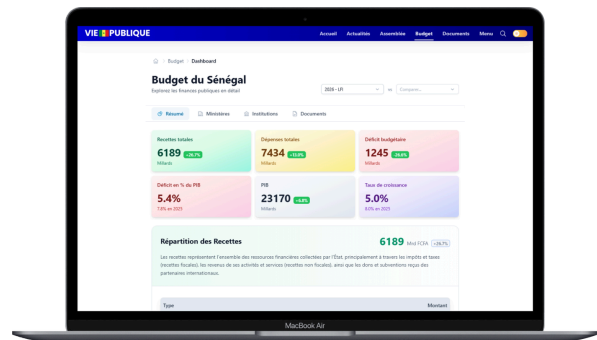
VIE PUBLIQUE

Accueil Actualités Assemblée Budget Documents Menu

Budget > Dashboard

Budget du Sénégal

Explorez les finances publiques en détail

2026 - LFI vs Comparer...

Résumé Ministères Institutions Documents

Recettes totales
6189 +26.7%
Milliards

Dépenses totales
7434 +13.0%
Milliards

Déficit budgétaire
1245 -26.6%
Milliards

Déficit en % du PIB
5.4%
7.8% en 2025

PIB
23170 +6.8%
Milliards

Taux de croissance
5.0%
8.0% en 2025

Répartition des Recettes

6189 Mrd FCFA +26.7%

Les recettes représentent l'ensemble des ressources financières collectées par l'État, principalement à travers les impôts et taxes (recettes fiscales), les revenus de ses activités et services (recettes non fiscales), ainsi que les dons et subventions reçus des partenaires internationaux.

Type Montant

MacBook Air